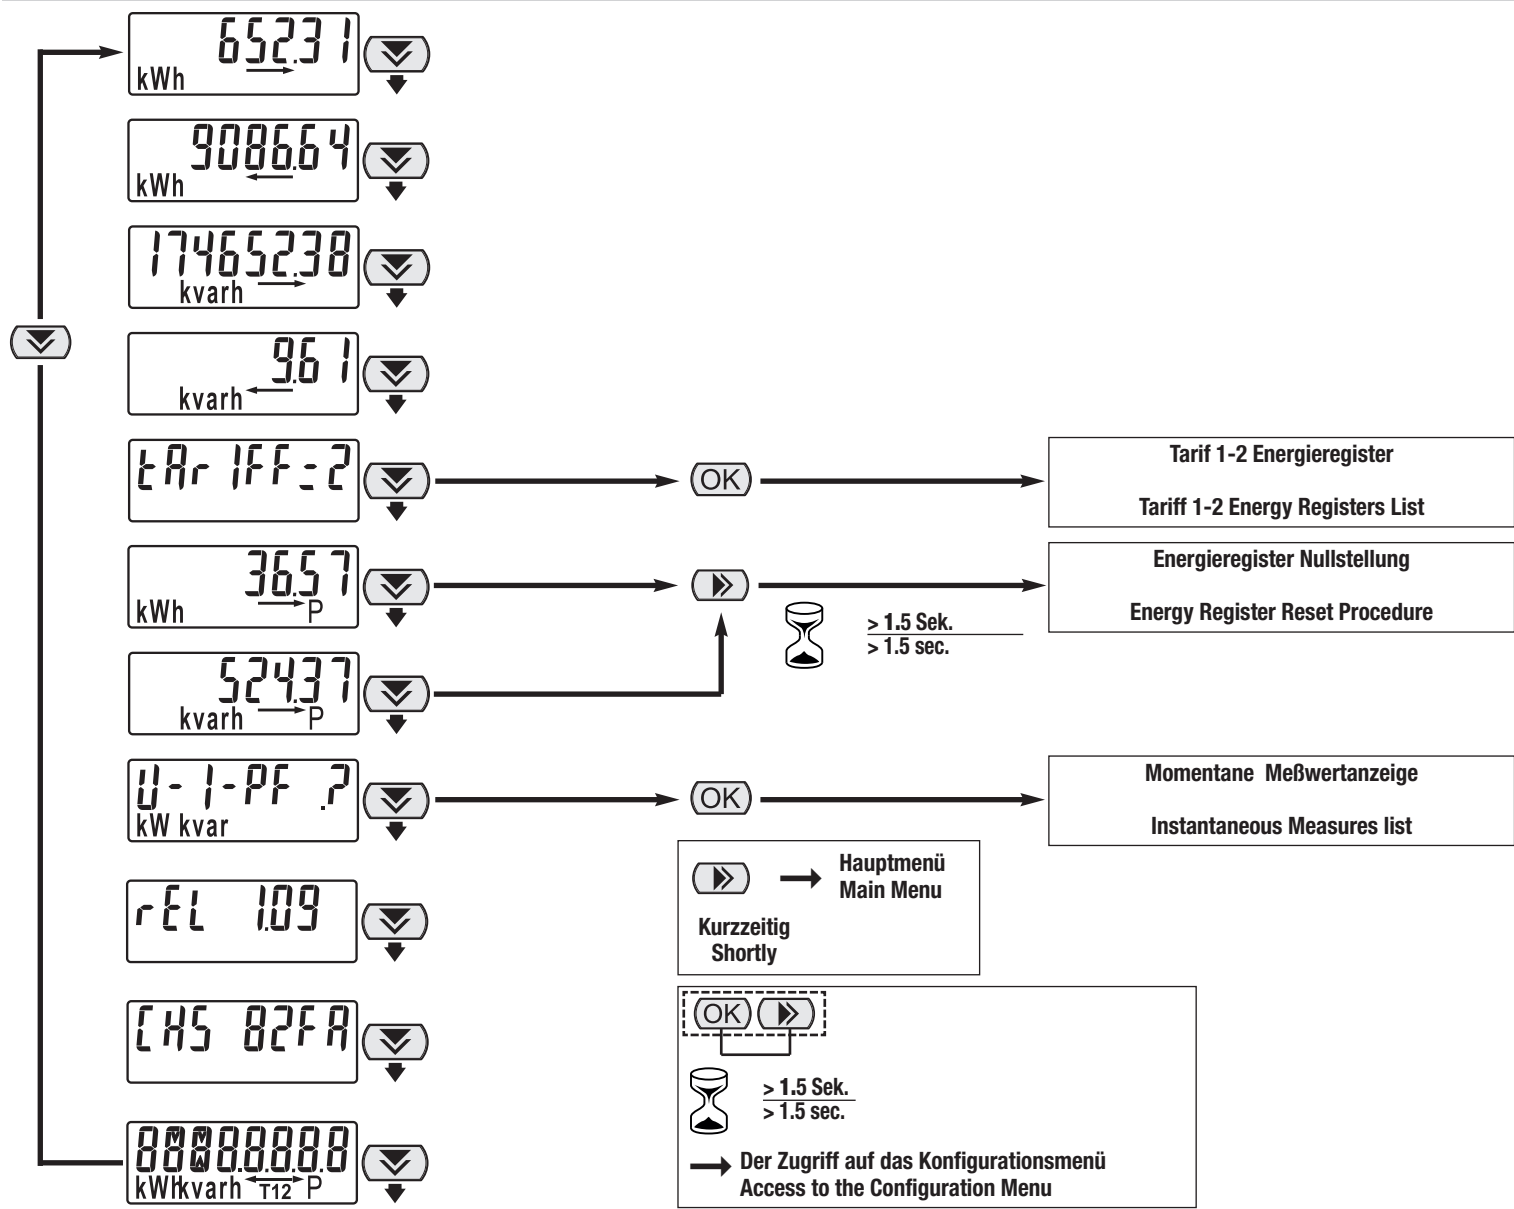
652.31
kWh

9086.64
kWh

17465.238
kvarh

9.61
kvarh

tArIFF=2

OK

Tarif 1-2 Energieregister

Tariff 1-2 Energy Registers List

36.57
kWh P

Energieregister Nullstellung

Energy Register Reset Procedure

> 1.5 Sek.
> 1.5 sec.

524.37
kvarh P

U-I-PF ?
kW kvar

OK

Momentane Meßwertanzeige

Instantaneous Measures list

Hauptmenü
Main Menu

Kurzzeitig
Shortly

rEL 1.09

CHS 82FA

OK

> 1.5 Sek.
> 1.5 sec.

Der Zugriff auf das Konfigurationsmenü
Access to the Configuration Menu

888888888
kWh kvarh T12 P